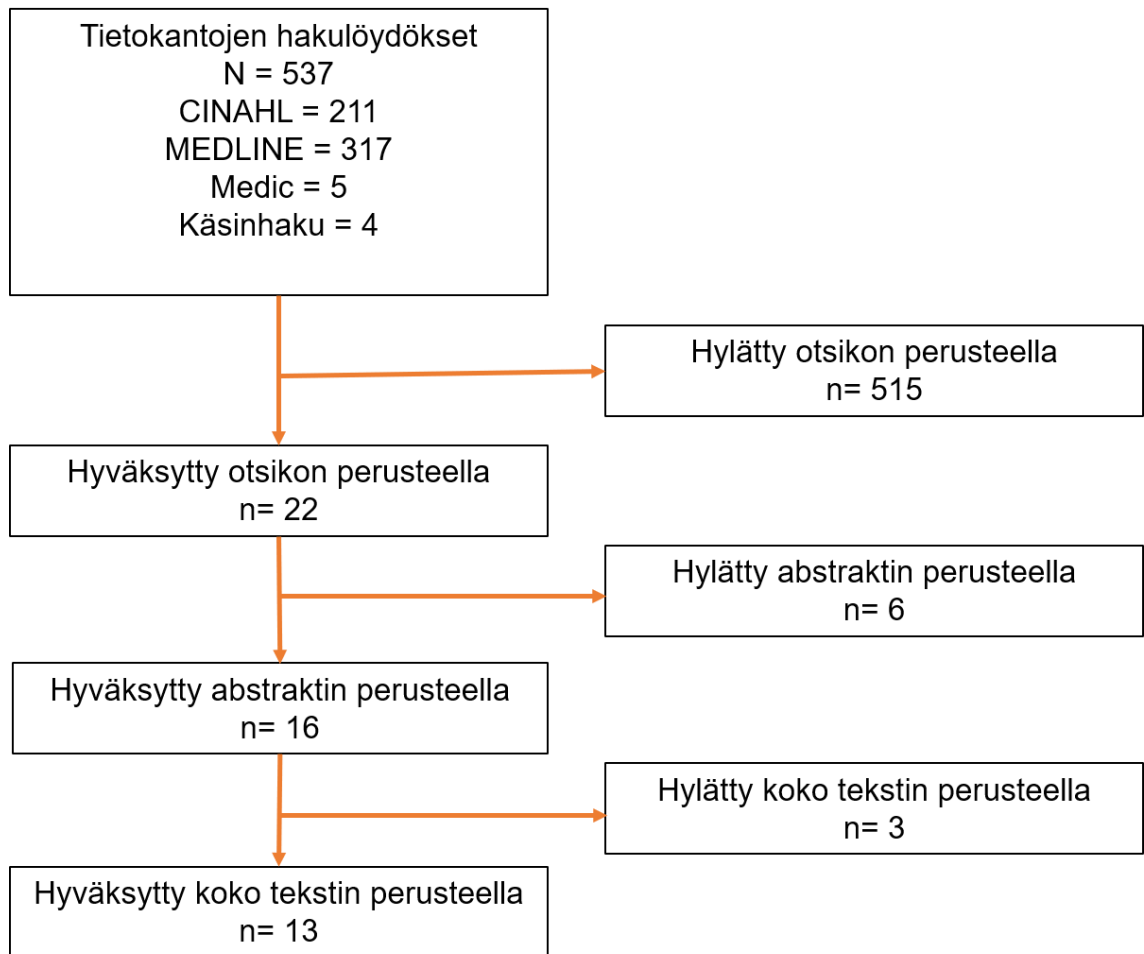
Tietokantojen hakulöydökset
N = 537
CINAHL = 211
MEDLINE = 317
Medic = 5
Käsinhaku = 4

Hylätty otsikon perusteella
n= 515

Hyväksytty otsikon perusteella
n= 22

Hylätty abstraktin perusteella
n= 6

Hyväksytty abstraktin perusteella
n= 16

Hylätty koko tekstin perusteella
n= 3

Hyväksytty koko tekstin perusteella
n= 13